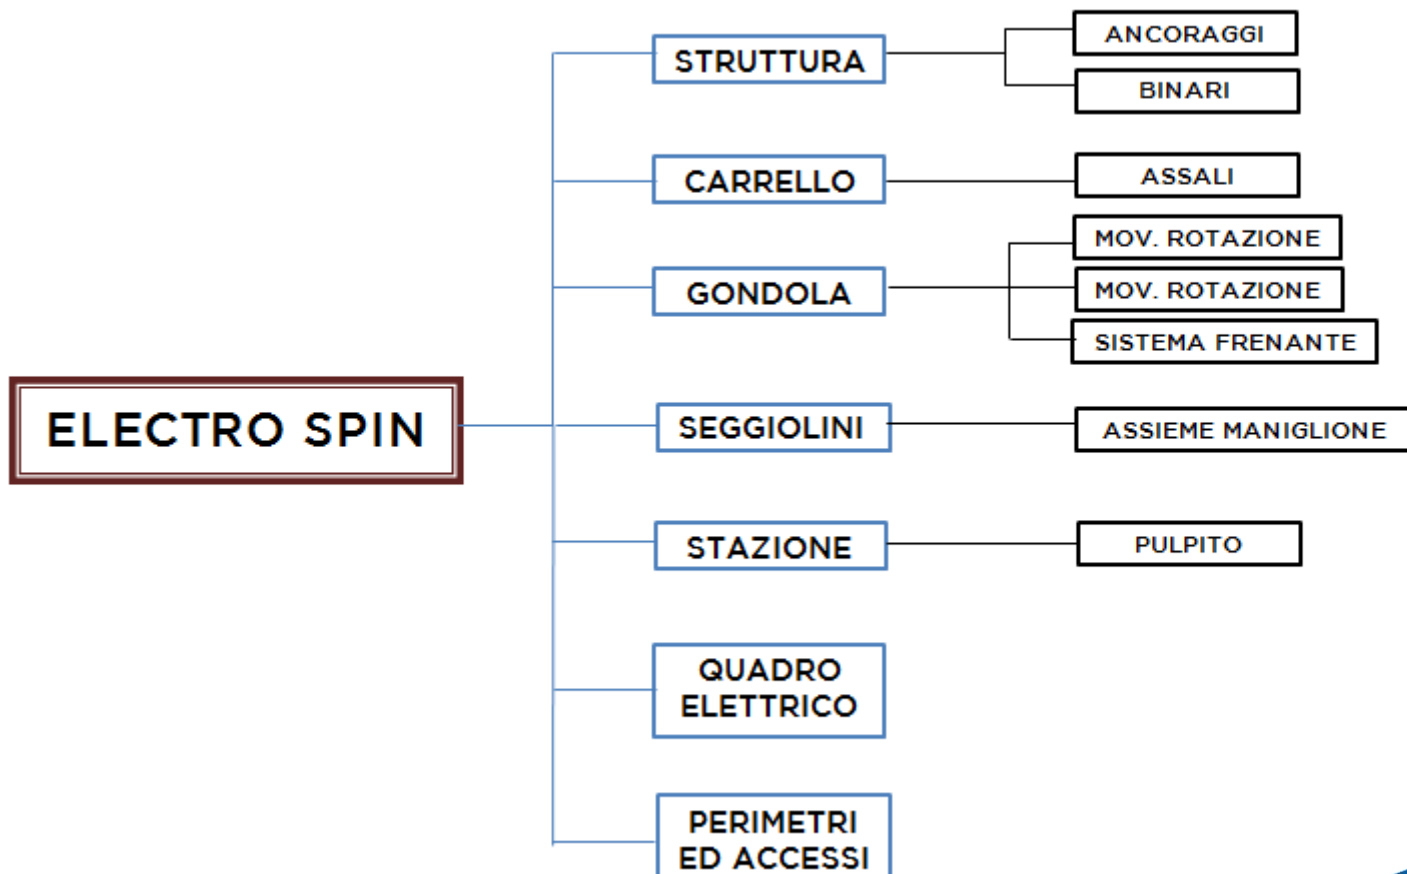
ELECTRO SPIN

STRUTTURA
ANCORAGGI
BINARI

CARRELLO
ASSALI

GONDOLA
MOV. ROTAZIONE
MOV. ROTAZIONE
SISTEMA FRENANTE

SEGGIOLINI
ASSIEME MANIGLIONE

STAZIONE
PULPITO

QUADRO ELETTRICO

PERIMETRI ED ACCESSI